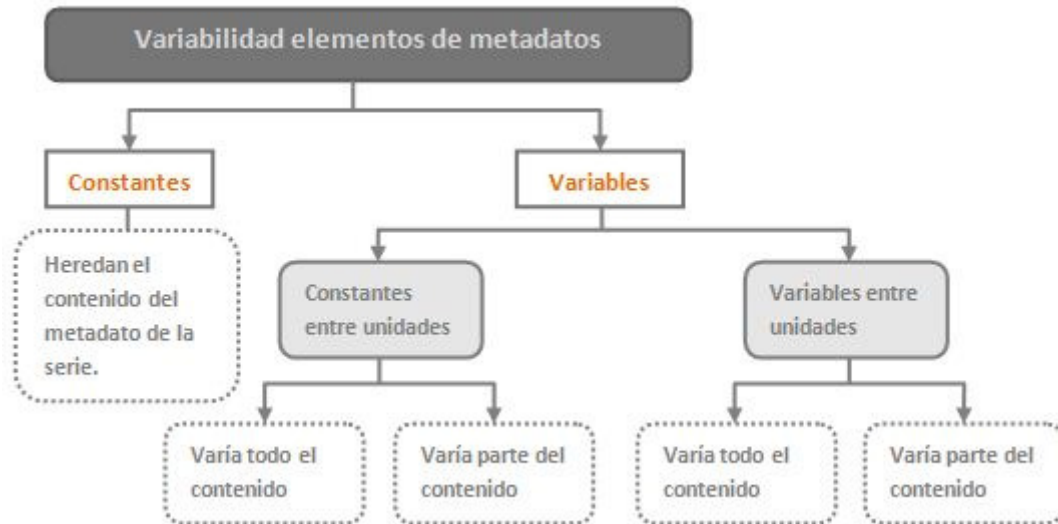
Variabilidad elementos de metadatos

Constantes

Heredan el contenido del metadato de la serie.

Variables

Constantes entre unidades

Varía todo el contenido

Varía parte del contenido

Variables entre unidades

Varía todo el contenido

Varía parte del contenido